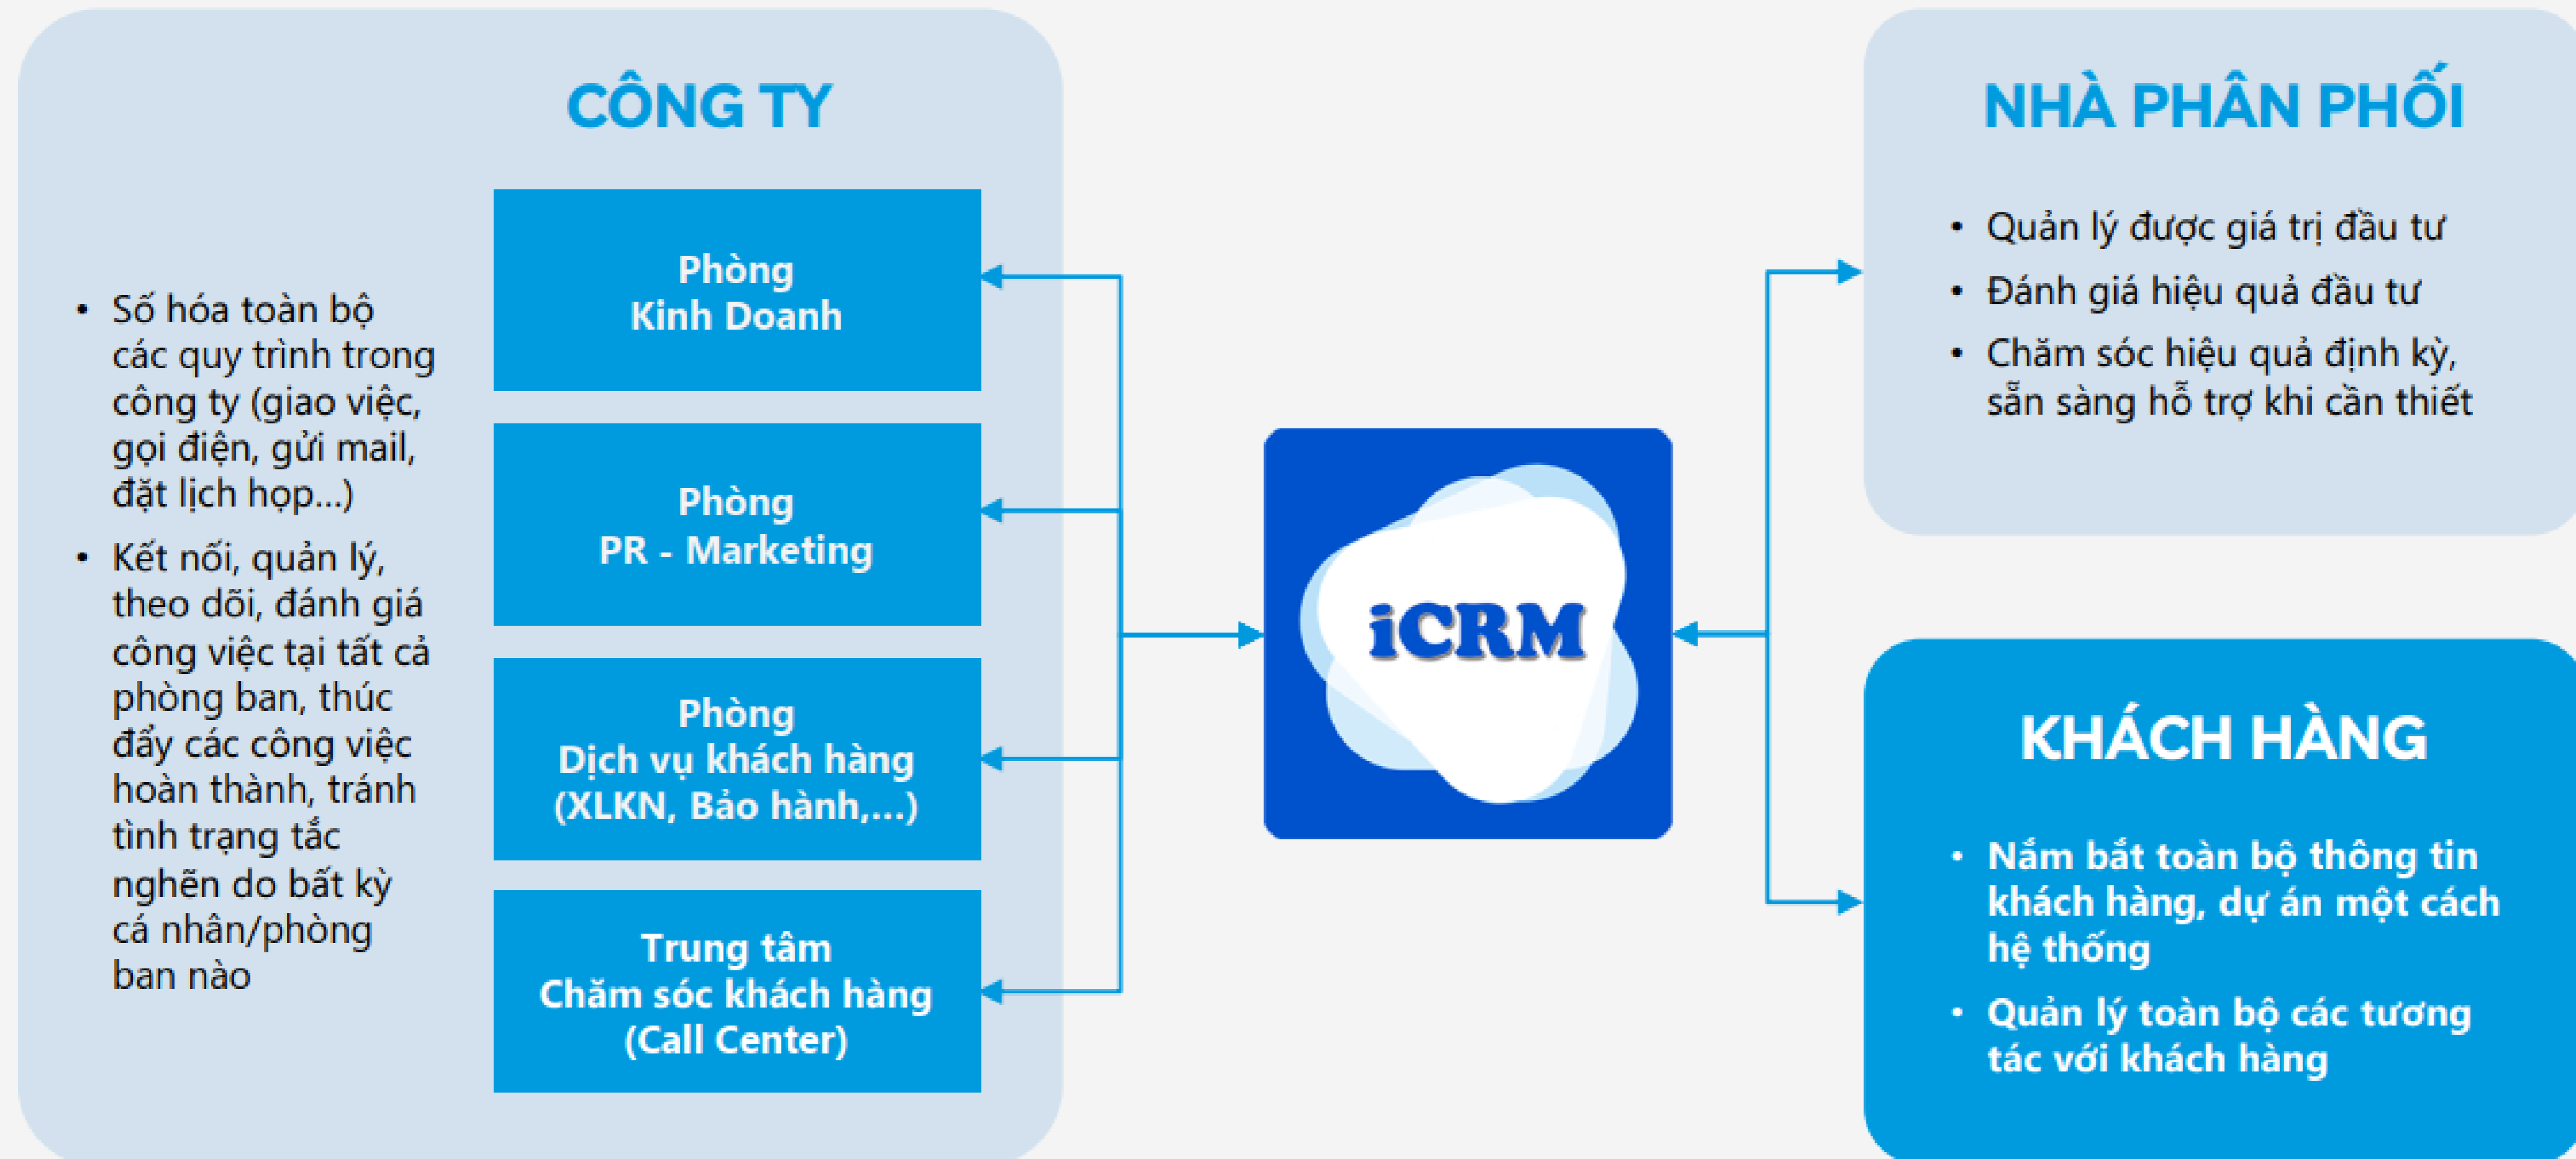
CÔNG TY

• Số hóa toàn bộ các quy trình trong công ty (giao việc, gọi điện, gửi mail, đặt lịch họp...)

• Kết nối, quản lý, theo dõi, đánh giá công việc tại tất cả phòng ban, thúc đẩy các công việc hoàn thành, tránh tình trạng tắc nghẽn do bất kỳ cá nhân/phòng ban nào

Phòng
Kinh Doanh

Phòng
PR - Marketing

Phòng
Dịch vụ khách hàng
(XLKN, Bảo hành,...)

Trung tâm
Chăm sóc khách hàng
(Call Center)

iCRM

NHÀ PHÂN PHỐI

• Quản lý được giá trị đầu tư
• Đánh giá hiệu quả đầu tư
• Chăm sóc hiệu quả định kỳ, sẵn sàng hỗ trợ khi cần thiết

KHÁCH HÀNG

• Nắm bắt toàn bộ thông tin khách hàng, dự án một cách hệ thống
• Quản lý toàn bộ các tương tác với khách hàng